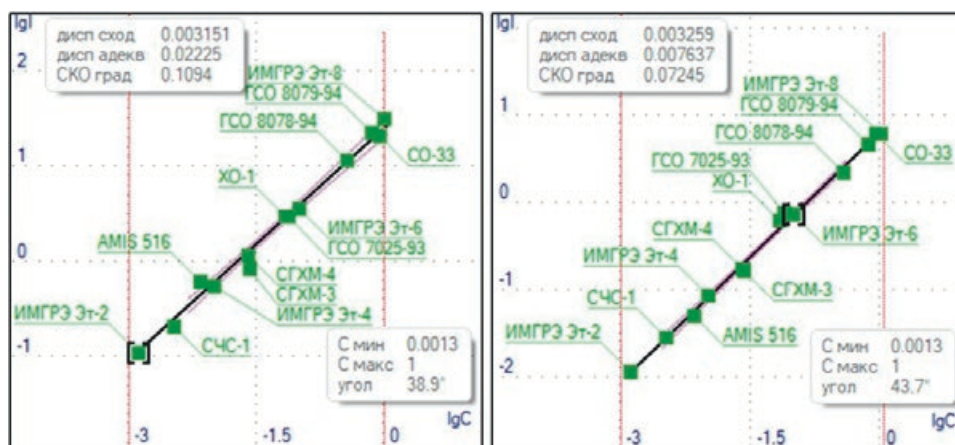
lgI
2
дисп сход 0.003151
дисп адекв 0.02225
СКО град 0.1094
ИМГРЭ Эт-8
ГСО 8079-94
ГСО 8078-94
СО-33
1
ХО-1
ИМГРЭ Эт-6
ГСО 7025-93
AMIS 516
0
СГХМ-4
СГХМ-3
ИМГРЭ Эт-4
ИМГРЭ Эт-2
СЧС-1
-1
С мин 0.0013
С макс 1
угол 38.9°
-3
-1.5
0
lgC

lgI
дисп сход 0.003259
дисп адекв 0.007637
СКО град 0.07245
ИМГРЭ Эт-8
1
ГСО 8079-94
ГСО 8078-94
СО-33
ГСО 7025-93
ХО-1
0
ИМГРЭ Эт-6
СГХМ-4
ИМГРЭ Эт-4
-1
СГХМ-3
СЧС-1
ИМГРЭ Эт-2
AMIS 516
-2
С мин 0.0013
С макс 1
угол 43.7°
-3
-1.5
0
lgC